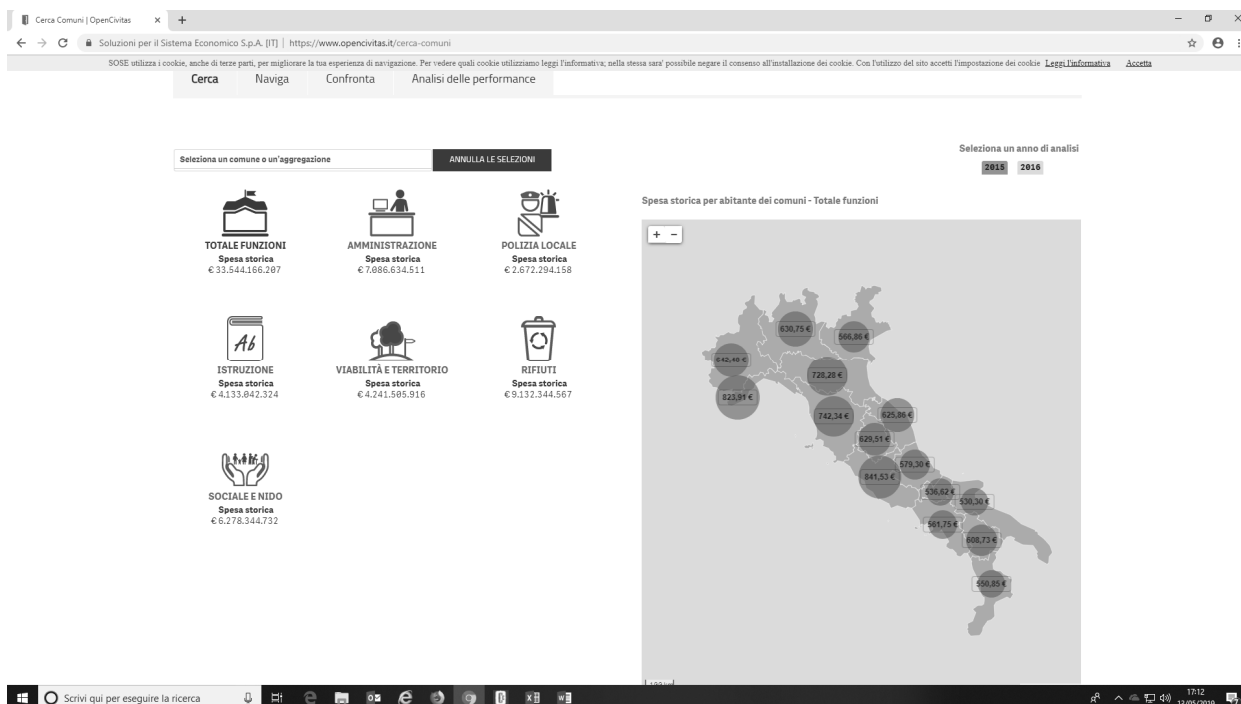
Cerca Comuni | OpenCivitas × +

Soluzioni per il Sistema Economico S.p.A. [IT] | https://www.opencivitas.it/cerca-comuni

SOSE utilizza i cookie, anche di terze parti, per migliorare la tua esperienza di navigazione. Per vedere quali cookie utilizziamo leggi l'informativa; nella stessa sara' possibile negare il consenso all'installazione dei cookie. Con l'utilizzo del sito accetti l'impostazione dei cookie Leggi l'informativa Accetta

Cerca Naviga Confronta Analisi delle performance

Seleziona un comune o un'aggregazione

ANNULLA LE SELEZIONI

Seleziona un anno di analisi

2015 2016

TOTALE FUNZIONI
Spesa storica
€ 33.544.166.207

AMMINISTRAZIONE
Spesa storica
€ 7.086.634.511

POLIZIA LOCALE
Spesa storica
€ 2.672.294.158

Ab

ISTRUZIONE
Spesa storica
€ 4.133.042.324

VIABILITÀ E TERRITORIO
Spesa storica
€ 4.241.505.916

RIFIUTI
Spesa storica
€ 9.132.344.567

SOCIALE E NIDO
Spesa storica
€ 6.278.344.732

Spesa storica per abitante dei comuni - Totale funzioni

+ −

630,75 €
566,86 €
642,40 €
728,28 €
823,91 €
742,34 €
625,86 €
629,51 €
579,30 €
841,53 €
536,62 €
530,30 €
561,75 €
608,73 €
550,85 €

Scrivi qui per eseguire la ricerca

17:12
12/05/2019